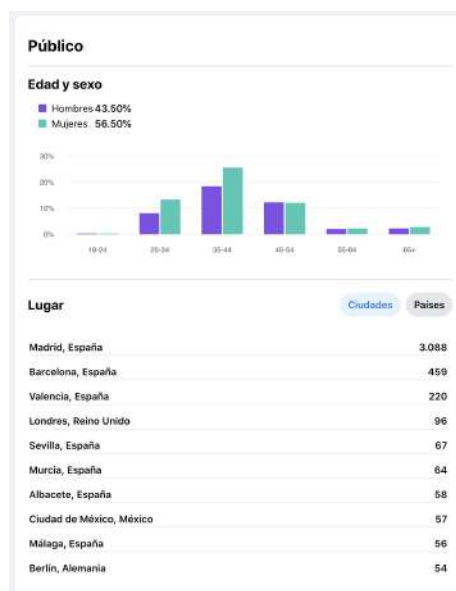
Público

Edad y sexo

Hombres 43.50%
Mujeres 56.50%

30%
20%
10%
0%

18-24
25-34
35-44
45-54
55-64
65+

Lugar

Ciudades
Países

| | |
|---|---|
| Madrid, España | 3.088 |
| Barcelona, España | 459 |
| Valencia, España | 220 |
| Londres, Reino Unido | 96 |
| Sevilla, España | 67 |
| Murcia, España | 64 |
| Albacete, España | 58 |
| Ciudad de México, México | 57 |
| Málaga, España | 56 |
| Berlín, Alemania | 54 |